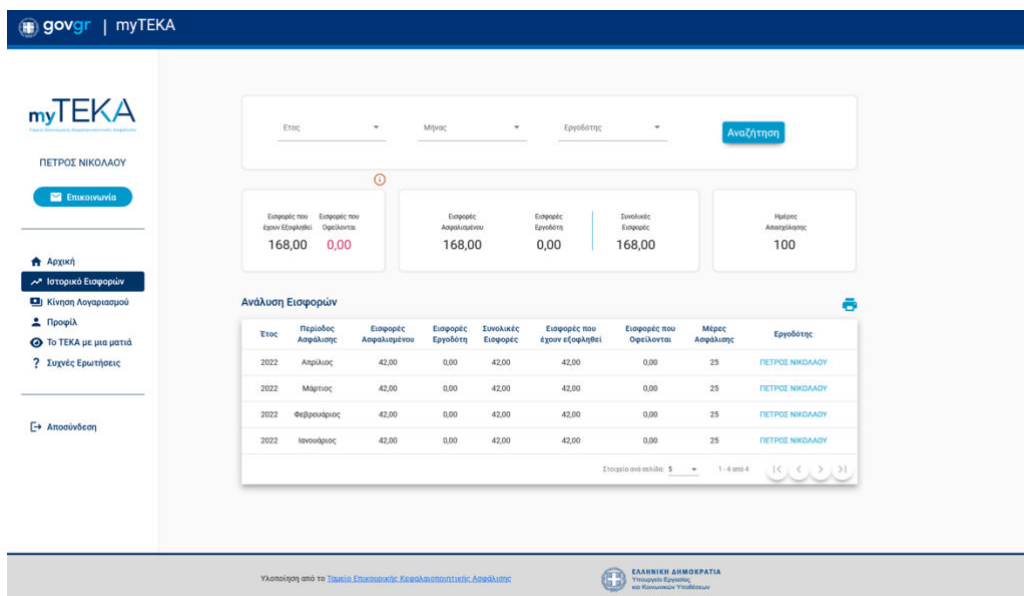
gov.gr | myTEKA

myTEKA
Ταμείο Επικουρικής Κεφαλαιοποιητικής Ασφάλισης

ΠΕΤΡΟΣ ΝΙΚΟΛΑΟΥ

Επικοινωνία

Αρχική
Ιστορικό Εισφορών
Κίνηση Λογαριασμού
Προφίλ
Το ΤΕΚΑ με μια ματιά
Συχνές Ερωτήσεις

Αποσύνδεση

Ετος
Μήνας
Εργοδότης
Αναζήτηση

Εισφορές που έχουν Εξοφληθεί 168,00
Εισφορές που Οφείλονται 0,00

Εισφορές Ασφαλισμένου 168,00
Εισφορές Εργοδότη 0,00
Συνολικές Εισφορές 168,00

Ημέρες Απασχόλησης 100

Ανάλυση Εισφορών

| Έτος | Περίοδος Ασφάλισης | Εισφορές Ασφαλισμένου | Εισφορές Εργοδότη | Συνολικές Εισφορές | Εισφορές που έχουν εξοφληθεί | Εισφορές που Οφείλονται | Μέρες Ασφάλισης | Εργοδότης |
|---|---|---|---|---|---|---|---|---|
| 2022 | Απρίλιος | 42,00 | 0,00 | 42,00 | 42,00 | 0,00 | 25 | ΠΕΤΡΟΣ ΝΙΚΟΛΑΟΥ |
| 2022 | Μάρτιος | 42,00 | 0,00 | 42,00 | 42,00 | 0,00 | 25 | ΠΕΤΡΟΣ ΝΙΚΟΛΑΟΥ |
| 2022 | Φεβρουάριος | 42,00 | 0,00 | 42,00 | 42,00 | 0,00 | 25 | ΠΕΤΡΟΣ ΝΙΚΟΛΑΟΥ |
| 2022 | Ιανουάριος | 42,00 | 0,00 | 42,00 | 42,00 | 0,00 | 25 | ΠΕΤΡΟΣ ΝΙΚΟΛΑΟΥ |

Στοιχεία ανά σελίδα: 5   1 - 4 από 4

Υλοποίηση από το Ταμείο Επικουρικής Κεφαλαιοποιητικής Ασφάλισης

ΕΛΛΗΝΙΚΗ ΔΗΜΟΚΡΑΤΙΑ
Υπουργείο Εργασίας και Κοινωνικών Υποθέσεων